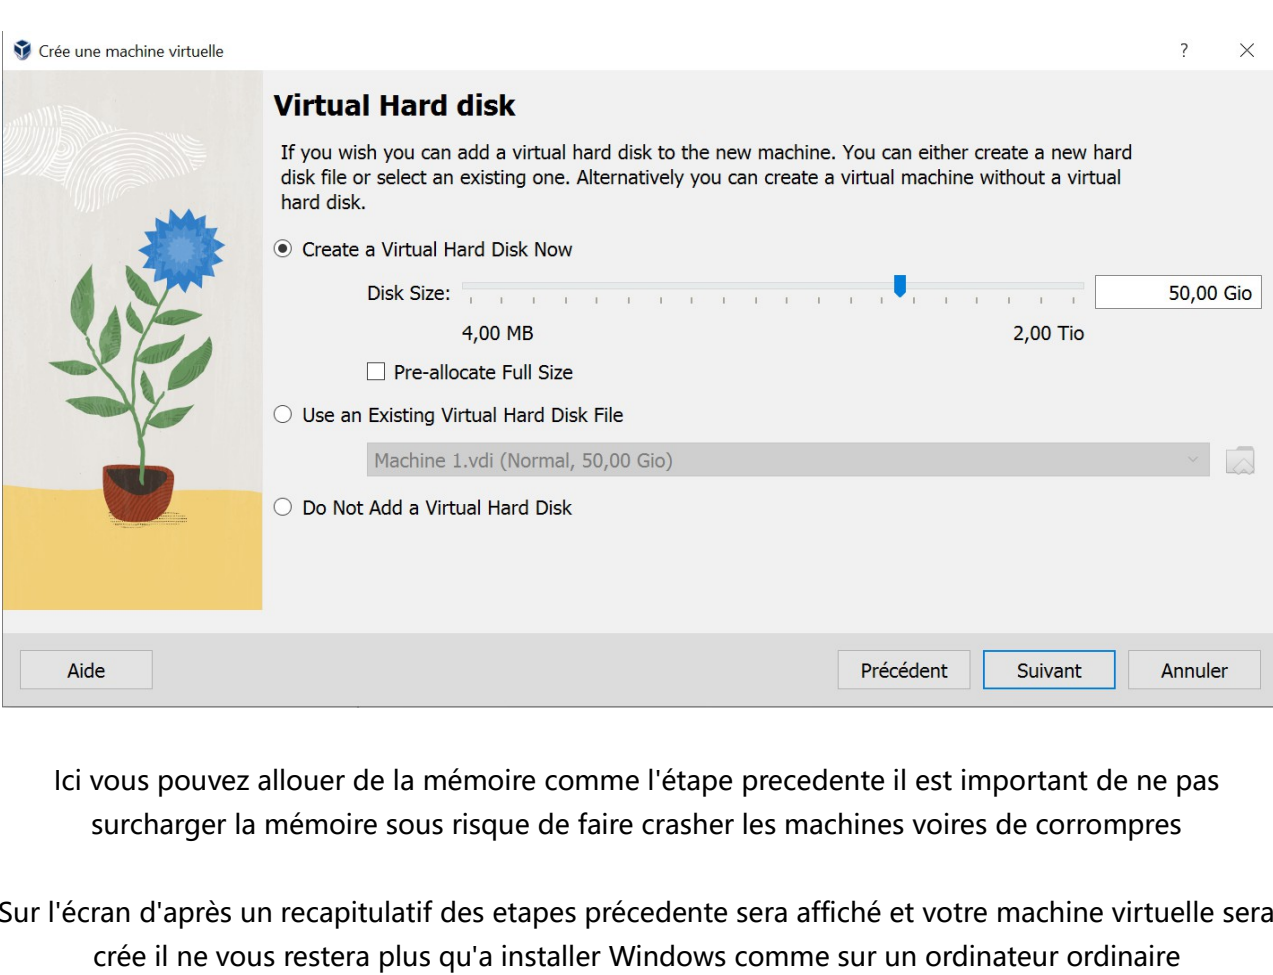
Crée une machine virtuelle

?

Virtual Hard disk

If you wish you can add a virtual hard disk to the new machine. You can either create a new hard disk file or select an existing one. Alternatively you can create a virtual machine without a virtual hard disk.

Create a Virtual Hard Disk Now

Disk Size:

50,00 Gio

4,00 MB

2,00 Tio

Pre-allocate Full Size

Use an Existing Virtual Hard Disk File

Machine 1.vdi (Normal, 50,00 Gio)

Do Not Add a Virtual Hard Disk

Aide

Précédent

Suivant

Annuler

Ici vous pouvez allouer de la mémoire comme l'étape precedente il est important de ne pas surcharger la mémoire sous risque de faire crasher les machines voires de corrompres

Sur l'écran d'après un recapitulatif des etapes précedente sera affiché et votre machine virtuelle sera crée il ne vous restera plus qu'a installer Windows comme sur un ordinateur ordinaire